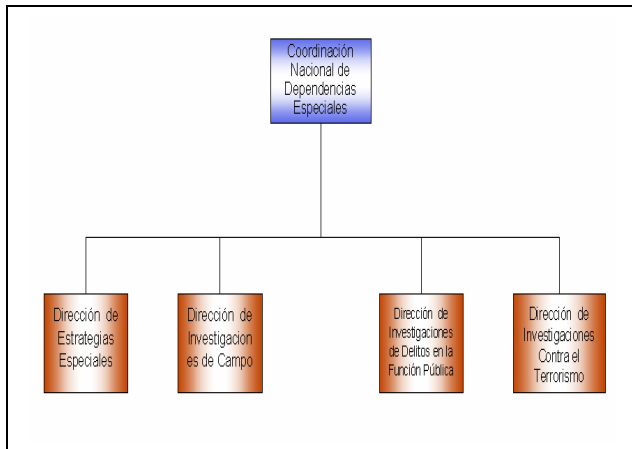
Coordinación Nacional de Dependencias Especiales

Dirección de Estrategias Especiales

Dirección de Investigaciones de Campo

Dirección de Investigaciones de Delitos en la Función Pública

Dirección de Investigaciones Contra el Terrorismo